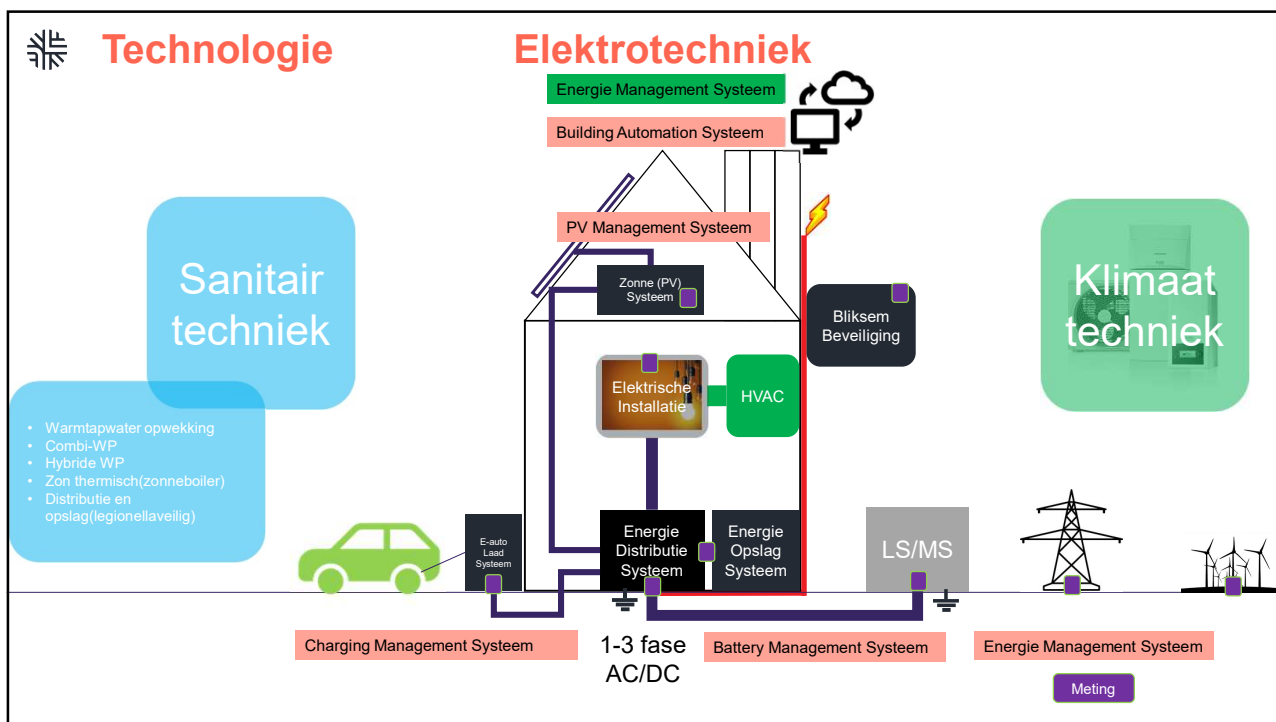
Technologie

Elektrotechniek

Energie Management Systeem

Building Automation Systeem

PV Management Systeem

Zonne (PV) Systeem

Bliksem Beveiliging

Sanitair techniek

Klimaat techniek

Elektrische Installatie

HVAC

- Warmtapwater opwekking
- Combi-WP
- Hybride WP
- Zon thermisch(zonneboiler)
- Distributie en opslag(legionellaveilig)

E-auto Laad Systeem

Energie Distributie Systeem

Energie Opslag Systeem

LS/MS

Charging Management Systeem

1-3 fase AC/DC

Battery Management Systeem

Energie Management Systeem

Meting